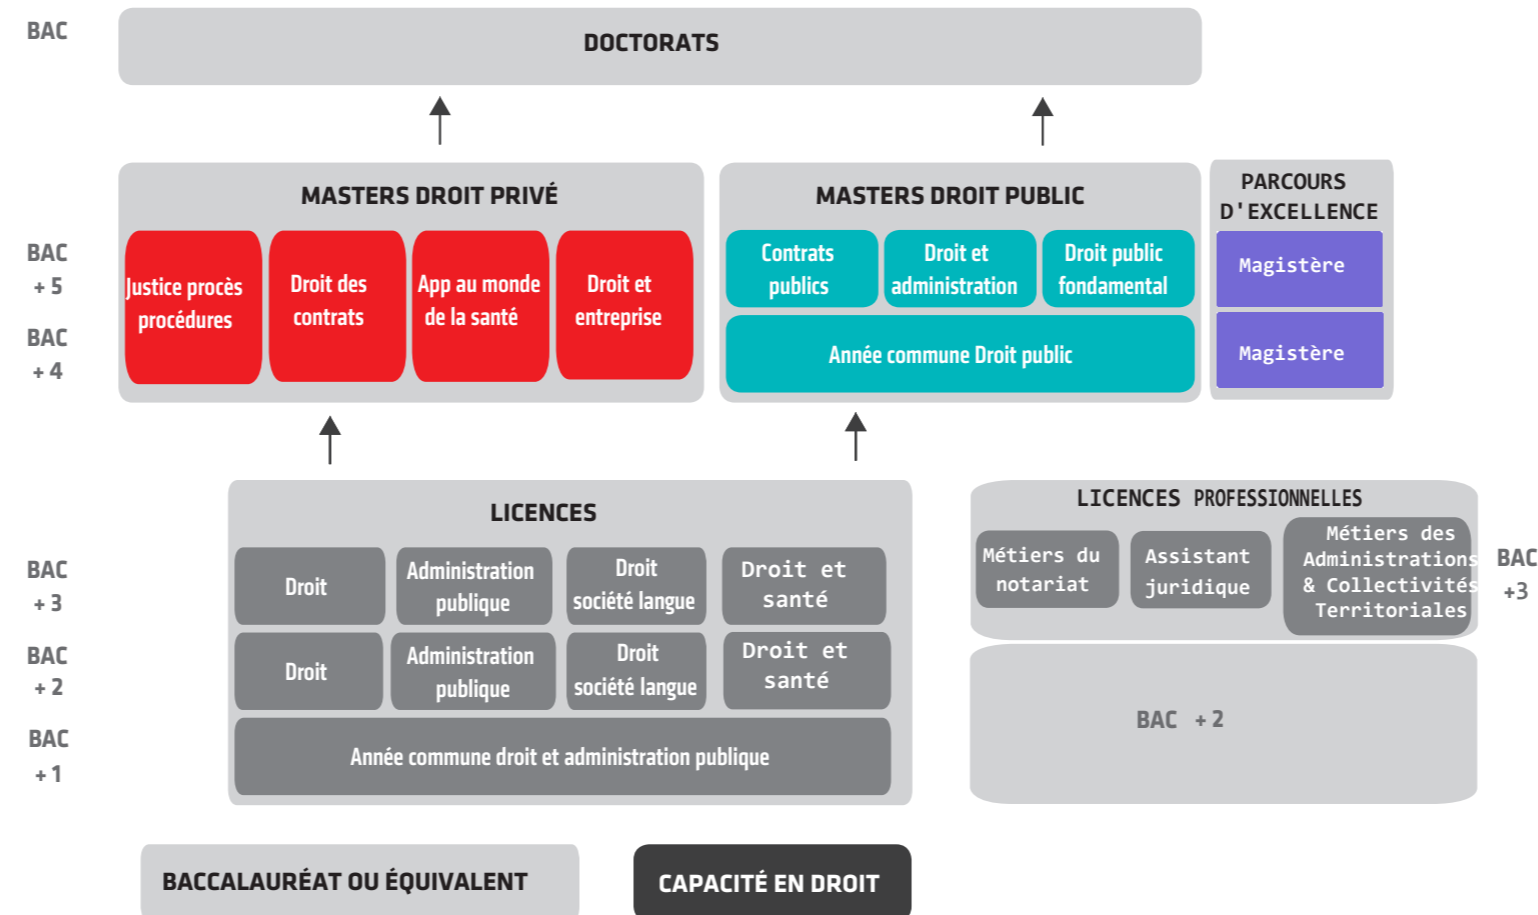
BAC

DOCTORATS

MASTERS DROIT PRIVÉ

Justice procès procédures

Droit des contrats

App au monde de la santé

Droit et entreprise

MASTERS DROIT PUBLIC

Contrats publics

Droit et administration

Droit public fondamental

Année commune Droit public

PARCOURS D'EXCELLENCE

Magistère

Magistère

BAC + 5

BAC + 4

LICENCES

Droit

Administration publique

Droit société langue

Droit et santé

Droit

Administration publique

Droit société langue

Droit et santé

Année commune droit et administration publique

BAC + 3

BAC + 2

BAC + 1

LICENCES PROFESSIONNELLES

Métiers du notariat

Assistant juridique

Métiers des Administrations & Collectivités Territoriales

BAC +3

BAC + 2

BACCALAURÉAT OU ÉQUIVALENT

CAPACITÉ EN DROIT